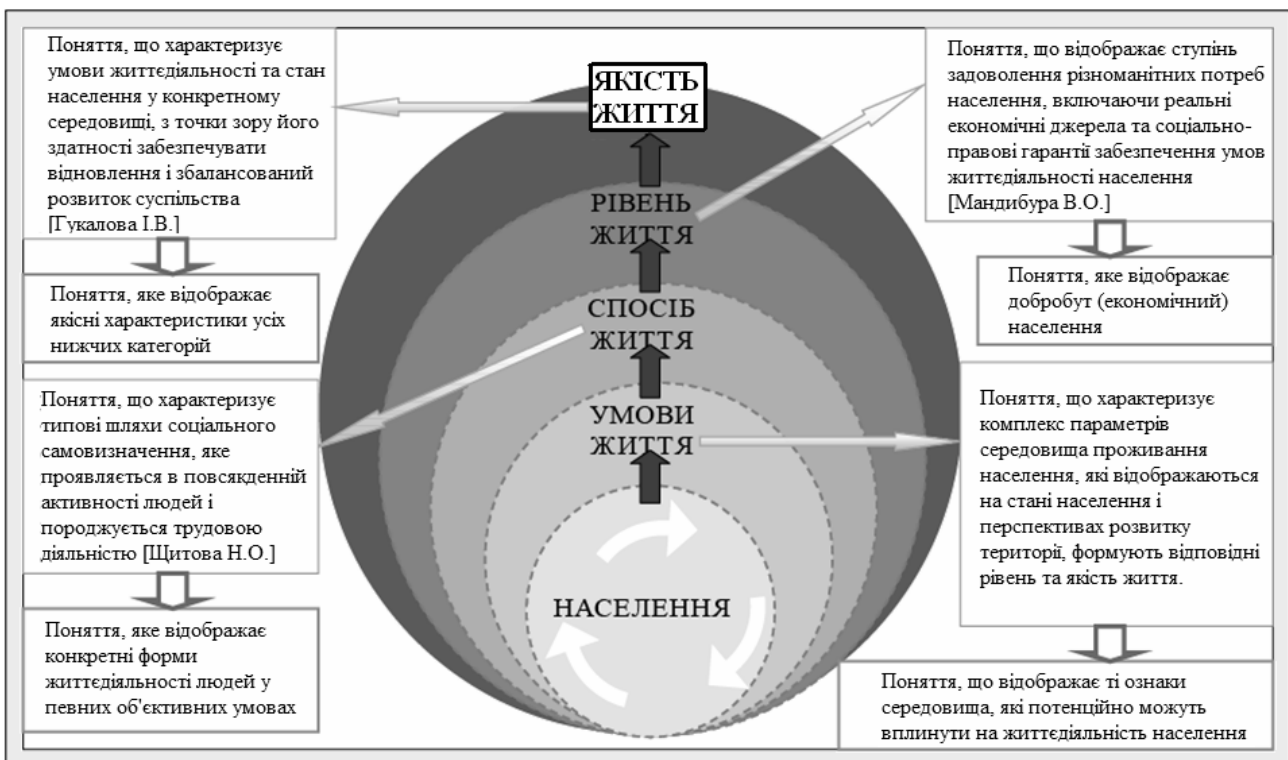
Поняття, що характеризує умови життєдіяльності та стан населення у конкретному середовищі, з точки зору його здатності забезпечувати відновлення і збалансований розвиток суспільства [Гукалова І.В.]

Поняття, яке відображає якісні характеристики усіх нижчих категорій

Поняття, що характеризує типові шляхи соціального самовизначення, яке проявляється в повсякденній активності людей і породжується трудовою діяльністю [Щитова Н.О.]

Поняття, яке відображає конкретні форми життєдіяльності людей у певних об'єктивних умовах

ЯКІСТЬ ЖИТТЯ

РІВЕНЬ ЖИТТЯ

СПОСІБ ЖИТТЯ

УМОВИ ЖИТТЯ

НАСЕЛЕННЯ

Поняття, що відображає ступінь задоволення різноманітних потреб населення, включаючи реальні економічні джерела та соціально-правові гарантії забезпечення умов життєдіяльності населення [Мандибура В.О.]

Поняття, яке відображає добробут (економічний) населення

Поняття, що характеризує комплекс параметрів середовища проживання населення, які відображаються на стані населення і перспективах розвитку території, формують відповідні рівень та якість життя.

Поняття, що відображає ті ознаки середовища, які потенційно можуть вплинути на життєдіяльність населення